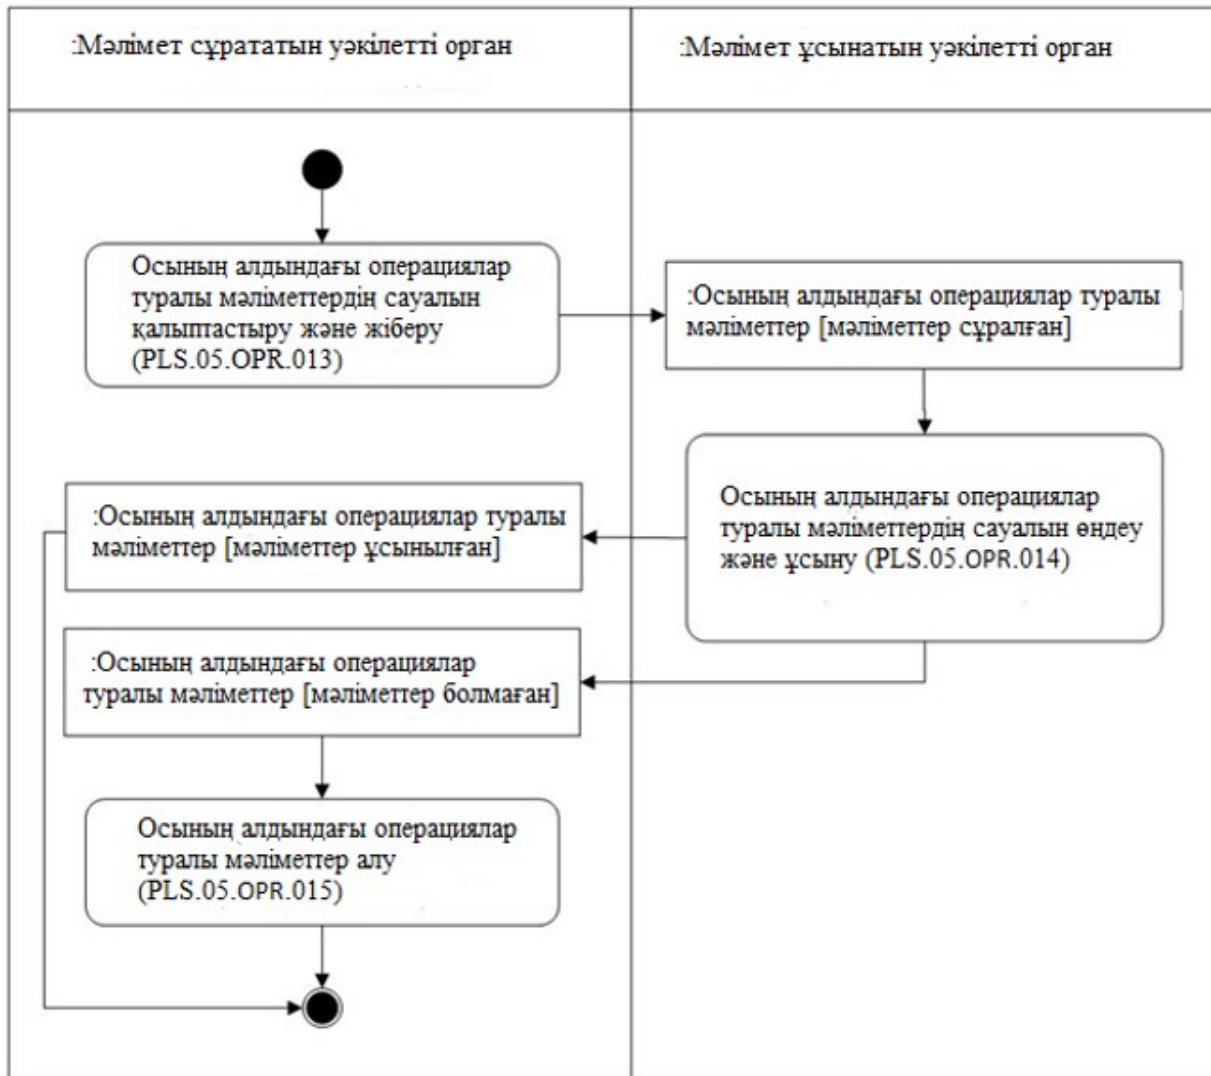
:Мәлімет сұрататын уәкілетті орган

:Мәлімет ұсынатын уәкілетті орган

Осының алдындағы операциялар туралы мәліметтердің сауалын қалыптастыру және жіберу (PLS.05.OPR.013)

:Осының алдындағы операциялар туралы мәліметтер [мәліметтер сұралған]

Осының алдындағы операциялар туралы мәліметтердің сауалын өңдеу және ұсыну (PLS.05.OPR.014)

:Осының алдындағы операциялар туралы мәліметтер [мәліметтер ұсынылған]

:Осының алдындағы операциялар туралы мәліметтер [мәліметтер болмаған]

Осының алдындағы операциялар туралы мәліметтер алу (PLS.05.OPR.015)